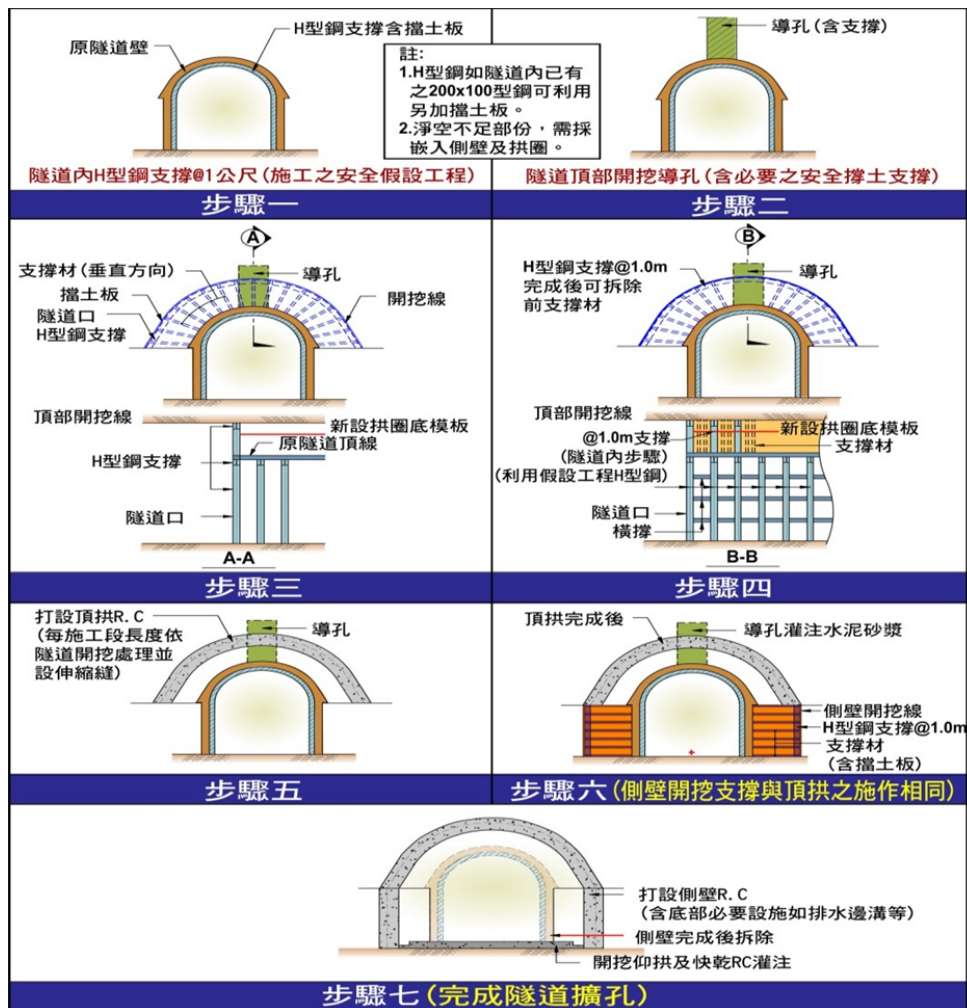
原隧道壁

H型鋼支撐含擋土板

註:
1.H型鋼如隧道內已有之200x100型鋼可利用另加擋土板。
2.淨空不足部份，需採嵌入側壁及拱圈。

隧道內H型鋼支撐@1公尺(施工之安全假設工程)

步驟一

導孔(含支撐)

隧道頂部開挖導孔(含必要之安全撐土支撐)

步驟二

A

支撐材(垂直方向)

導孔

擋土板

隧道口
H型鋼支撐

開挖線

頂部開挖線

新設拱圈底模板

原隧道頂線

H型鋼支撐

隧道口

A-A

步驟三

B

H型鋼支撐@1.0m
完成後可拆除
前支撐材

導孔

頂部開挖線

新設拱圈底模板

支撐材

@1.0m支撐
(隧道內步驟)
(利用假設工程H型鋼)

隧道口
橫撐

B-B

步驟四

打設頂拱R. C
(每施工段長度依
隧道開挖處理並
設伸縮縫)

導孔

步驟五

頂拱完成後

導孔灌注水泥砂漿

側壁開挖線
H型鋼支撐@1.0m
支撐材
(含擋土板)

步驟六(側壁開挖支撐與頂拱之施作相同)

打設側壁R. C
(含底部必要設施如排水邊溝等)

側壁完成後拆除

開挖仰拱及快乾RC灌注

步驟七(完成隧道擴孔)